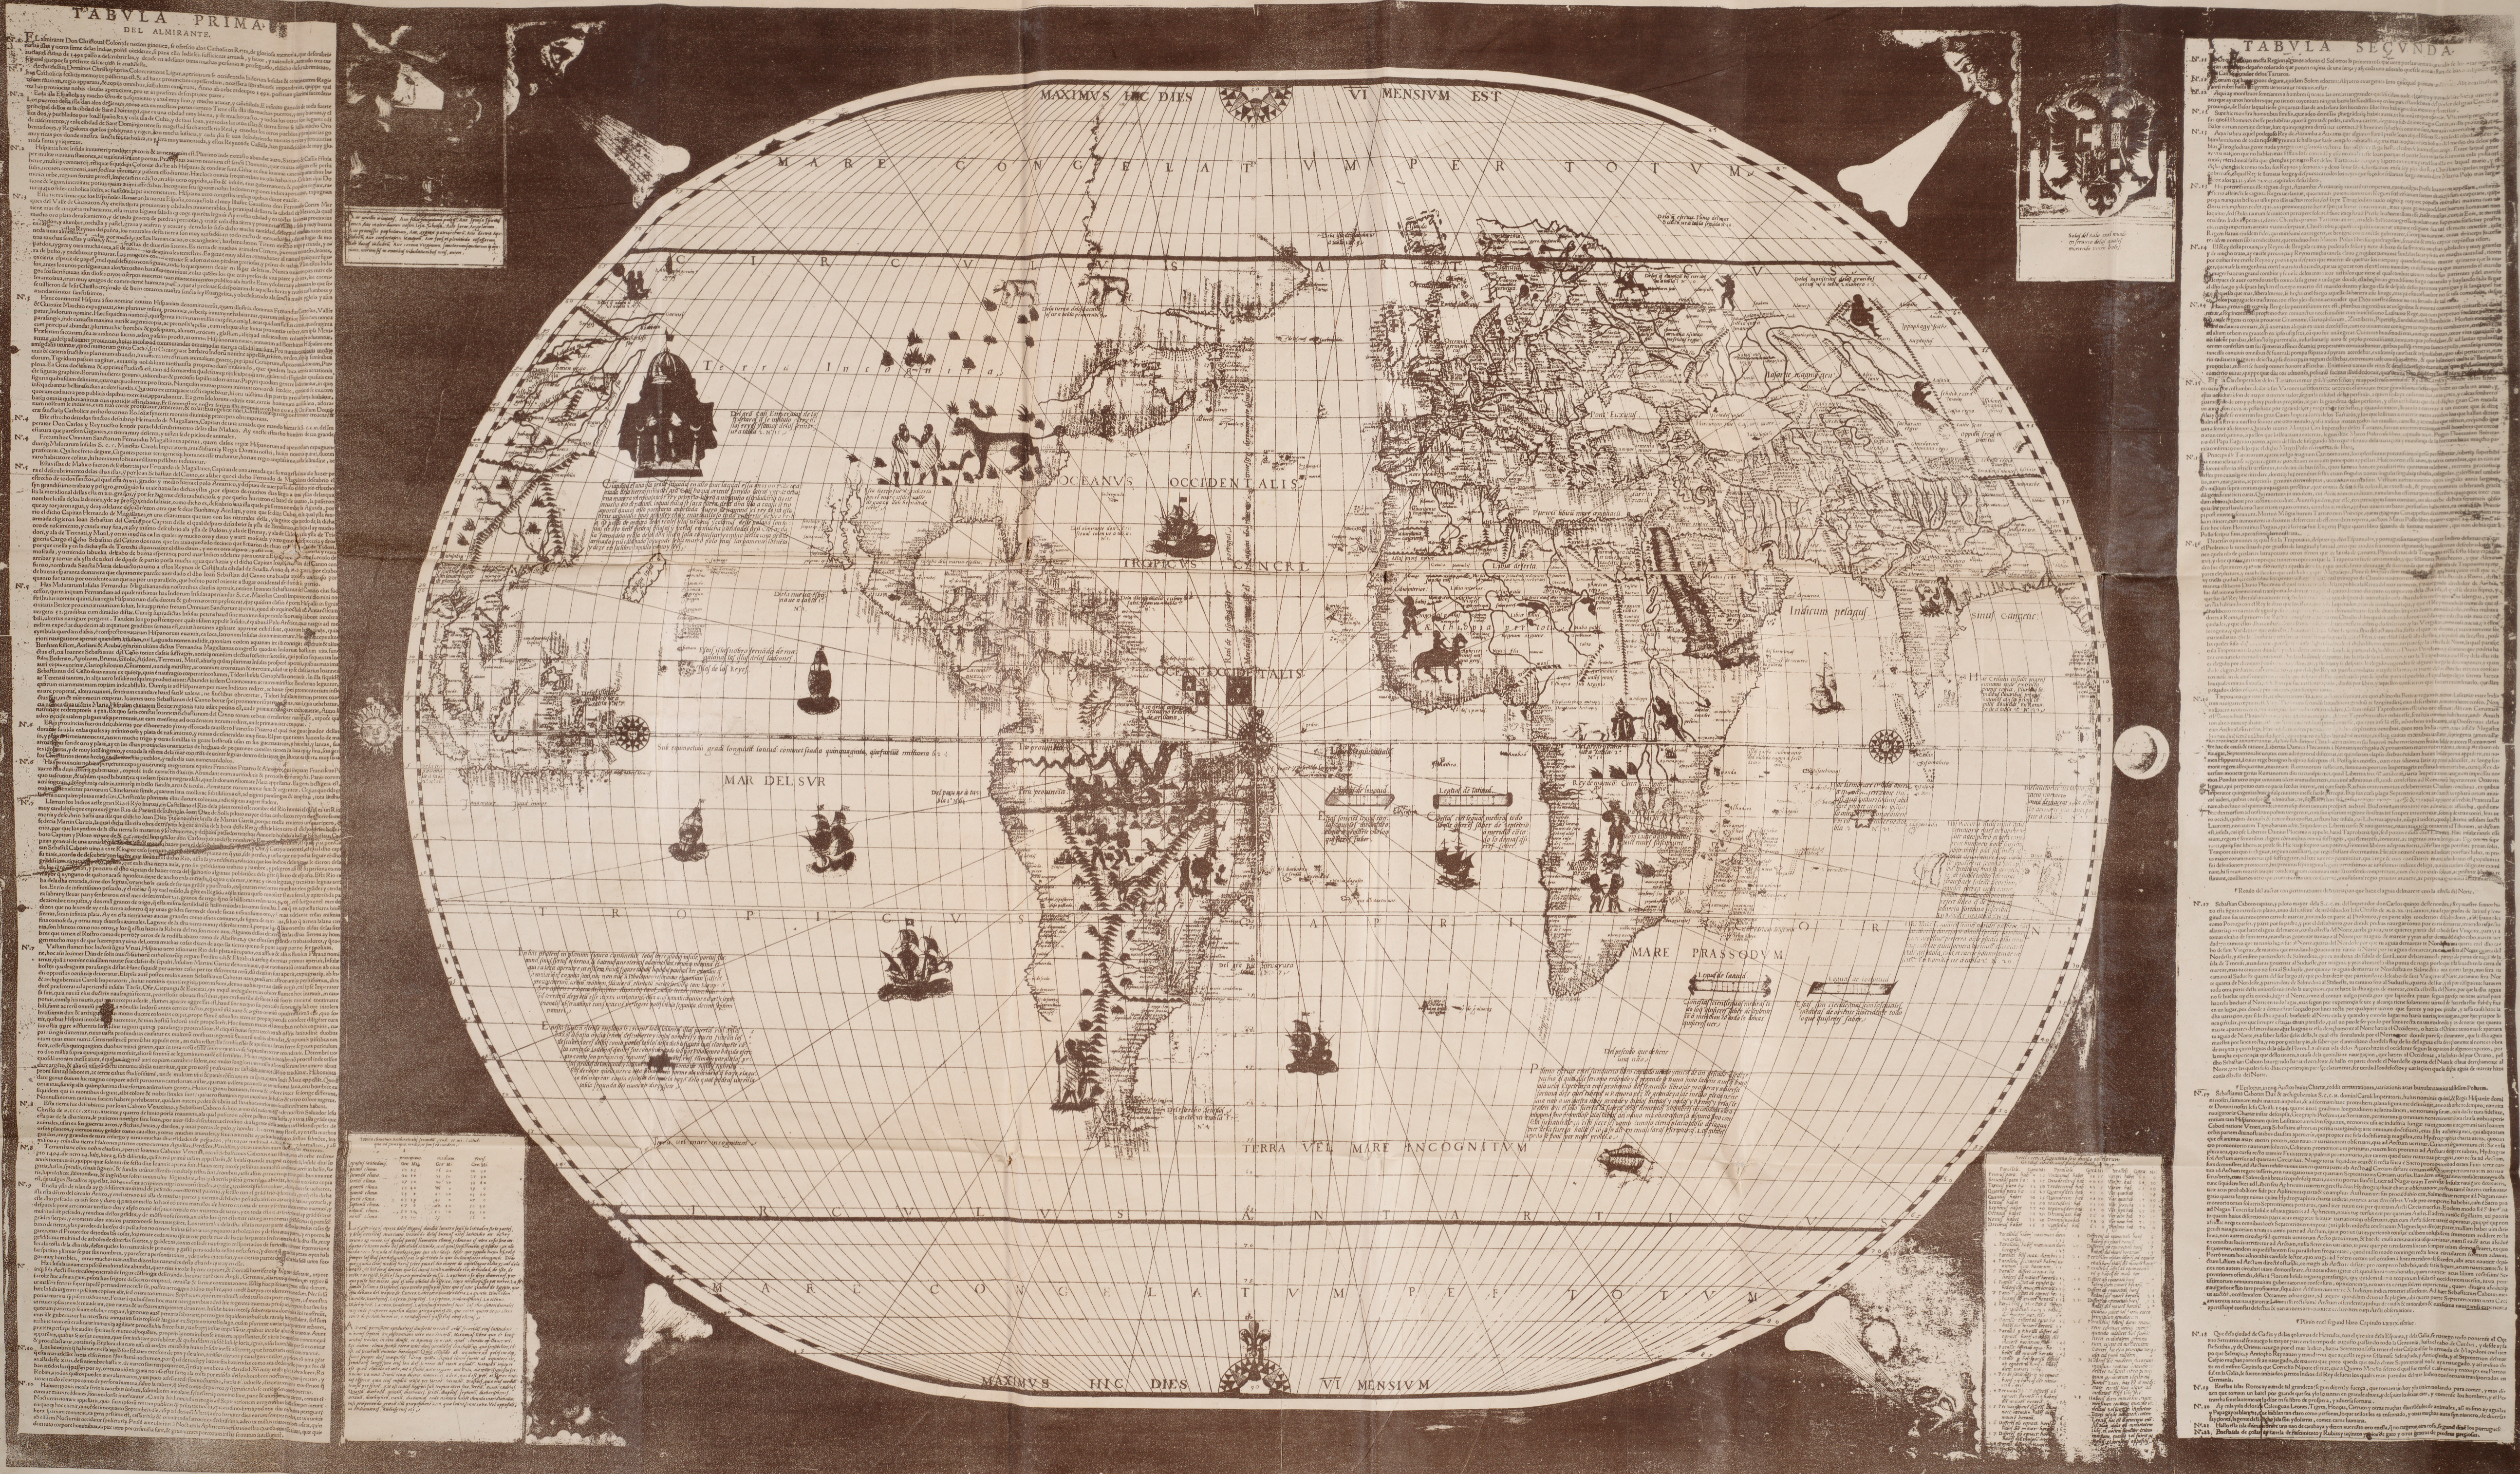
TABVLA PRIMA
DEL ALMIRANTE

TABVLA SECVNDA

MAXIMVS HIC DIES VI MENSIVM EST

MARE CONGELATVM PER TOTVM

CIRCVLVS ARCTICVS

OCEANVS OCCIDENTALIS

TROPICVS CANCRI

AEQVINOCTIALIS

MAR DEL SVR

Indicum pelagus

Sinus gangeticus

TROPICVS CAPRICORNI

MARE PRASSODVM

TERRA VEL MARE INCOGNITVM

CIRCVLVS ANTARTICVS

MARE CONGELATVM PER TOTVM

MAXIMVS HIC DIES VI MENSIVM

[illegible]